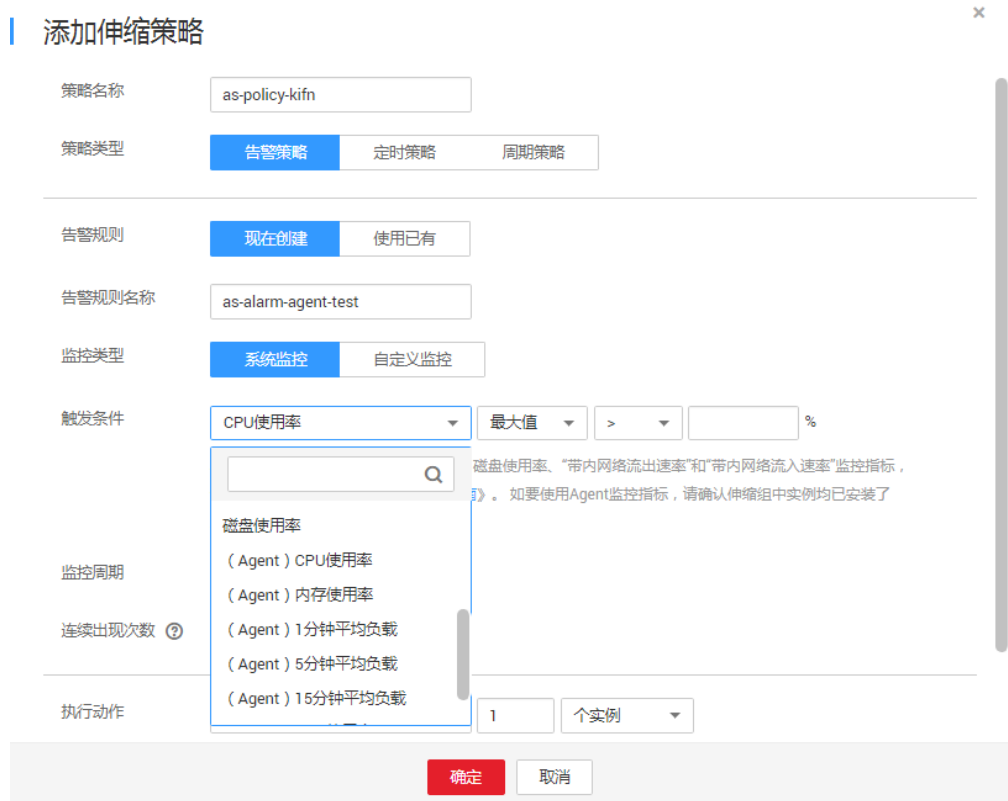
添加伸缩策略

×

策略名称 as-policy-kifn

策略类型 告警策略 定时策略 周期策略

告警规则 现在创建 使用已有

告警规则名称 as-alarm-agent-test

监控类型 系统监控 自定义监控

触发条件 CPU使用率 最大值 > %

磁盘使用率、"带内网络流出速率"和"带内网络流入速率"监控指标，

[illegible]》。如要使用Agent监控指标，请确认伸缩组中实例均已安装了

磁盘使用率
（Agent）CPU使用率
（Agent）内存使用率
（Agent）1分钟平均负载
（Agent）5分钟平均负载
（Agent）15分钟平均负载

监控周期

连续出现次数

执行动作 1 个实例

确定 取消